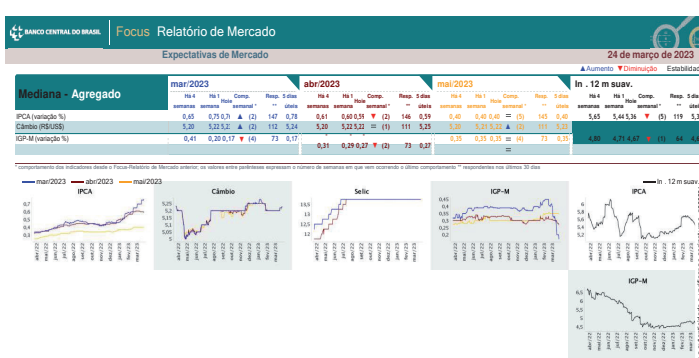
BANCO CENTRAL DO BRASIL | Focus Relatório de Mercado

Expectativas de Mercado

24 de março de 2023

▲Aumento ▼Diminuição Estabilid

Mediana - Agregado

| | mar/2023 | | | | | | abr/2023 | | | | | | mai/2023 | | | | | | In . 12 m suav. | | | | |
|---|---|---|---|---|---|---|---|---|---|---|---|---|---|---|---|---|---|---|---|---|---|---|---|
| | Há 4 semanas | Há 1 semana | Hoje | Comp. semanal * | Resp. ** | 5 dias úteis | Há 4 semanas | Há 1 semana | Hoje | Comp. semanal * | Resp. ** | 5 dias úteis | Há 4 semanas | Há 1 semana | Hoje | Comp. semanal * | Resp. ** | 5 dias úteis | Há 4 semanas | Há 1 semana | Hoje | Comp. semanal * | Resp. ** |
| IPCA (variação %) | 0,65 | 0,75 | 0,7 | ▲ (2) | 147 | 0,78 | 0,61 | 0,60 | 0,59 | ▼ (2) | 146 | 0,59 | 0,40 | 0,40 | 0,40 | = (5) | 145 | 0,40 | 5,65 | 5,44 | 5,36 | ▼ (5) | 119 |
| Câmbio (R$/US$) | 5,20 | 5,22 | 5,2 | ▲ (2) | 112 | 5,24 | 5,20 | 5,22 | 5,22 | = (1) | 111 | 5,25 | 5,20 | 5,21 | 5,23 | ▲ (2) | 111 | 5,25 | | | | | |
| IGP-M (variação %) | 0,41 | 0,20 | 0,17 | ▼ (4) | 73 | 0,17 | 0,31 | 0,29 | 0,27 | ▼ (2) | 73 | 0,27 | 0,35 | 0,35 | 0,35 | = (4) | 73 | 0,35 | 4,80 | 4,71 | 4,67 | ▼ (1) | 64 |

* comportamento dos indicadores desde o Focus-Relatório de Mercado anterior; os valores entre parênteses expressam o número de semanas em que vem ocorrendo o último comportamento ** respondentes nos últimos 30 dias

mar/2023 abr/2023 mai/2023

IPCA
0,7 0,6 0,5 0,4 0,3 0,2

Câmbio
5,25 5,2 5,15 5,1 5,05 5

Selic
13,5 13 12,5 12

IGP-M
0,45 0,35 0,25 0,15 0,05

In . 12 m suav.

IPCA
6 5,8 5,6 5,4 5,2

IGP-M
6,5 6 5,5 5 4,5

abr/22 mai/22 jun/22 jul/22 ago/22 set/22 out/22 nov/22 dez/22 jan/23 fev/23 mar/23